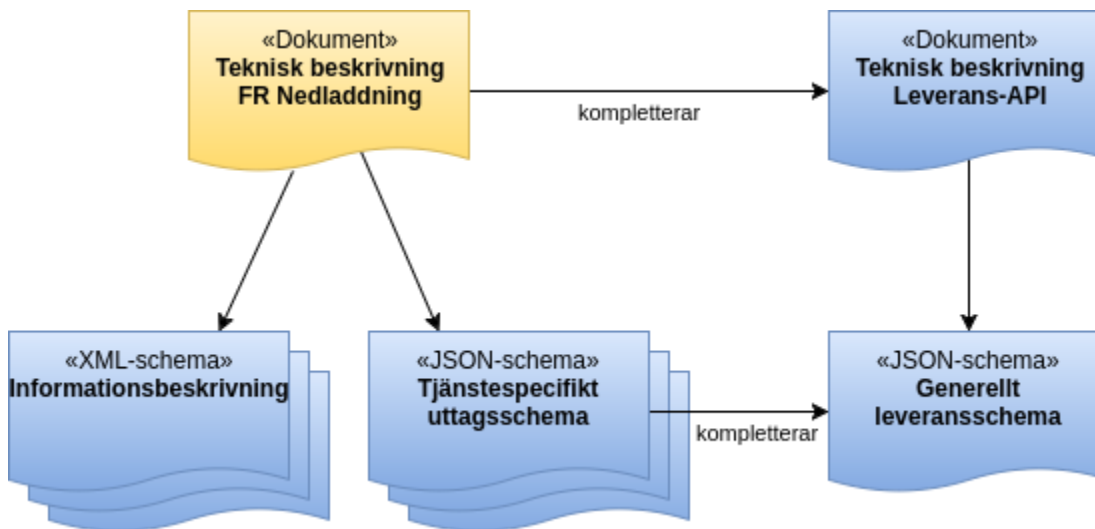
«Dokument»
Teknisk beskrivning
FR Nedladdning

kompletterar

«Dokument»
Teknisk beskrivning
Leverans-API

«XML-schema»
Informationsbeskrivning

«JSON-schema»
Tjänstespecifikt
uttagsschema

kompletterar

«JSON-schema»
Generellt
leveransschema